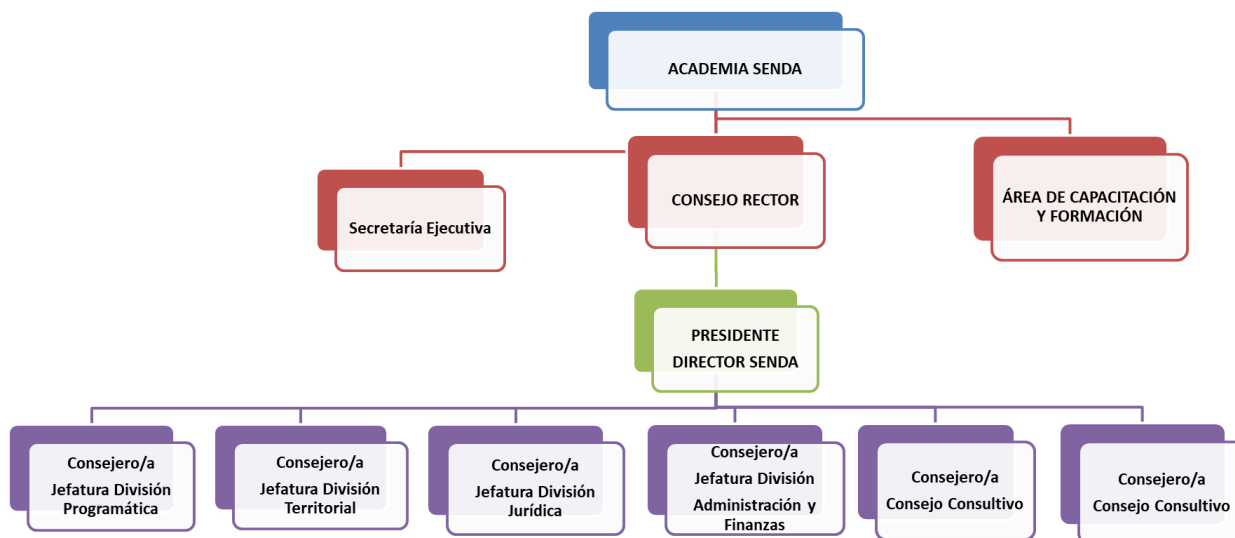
ACADEMIA SENDA

Secretaría Ejecutiva

CONSEJO RECTOR

ÁREA DE CAPACITACIÓN Y FORMACIÓN

PRESIDENTE
DIRECTOR SENDA

Consejero/a
Jefatura División Programática

Consejero/a
Jefatura División Territorial

Consejero/a
Jefatura División Jurídica

Consejero/a
Jefatura División Administración y Finanzas

Consejero/a
Consejo Consultivo

Consejero/a
Consejo Consultivo